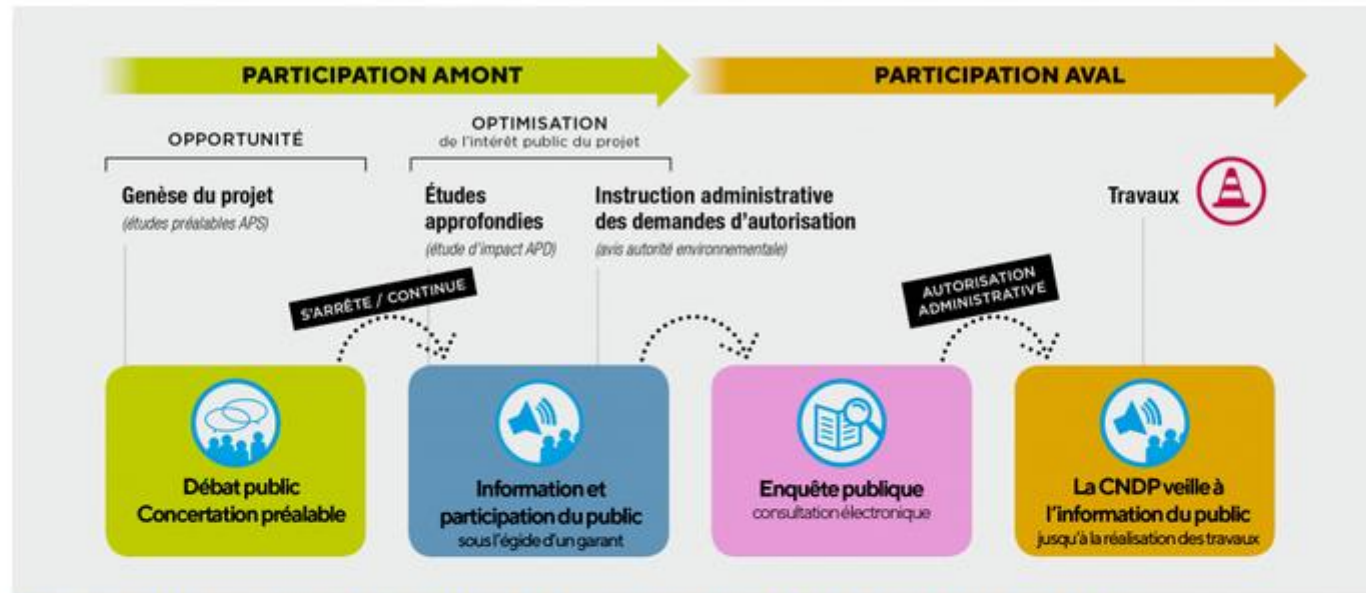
PARTICIPATION AMONT

PARTICIPATION AVAL

OPPORTUNITÉ

OPTIMISATION
de l'intérêt public du projet

Genèse du projet
(études préalables APS)

Études approfondies
(étude d'impact APD)

Instruction administrative des demandes d'autorisation
(avis autorité environnementale)

Travaux

S'ARRÊTE / CONTINUE

AUTORISATION ADMINISTRATIVE

Débat public
Concertation préalable

Information et participation du public
sous l'égide d'un garant

Enquête publique
consultation électronique

La CNDP veille à l'information du public
jusqu'à la réalisation des travaux